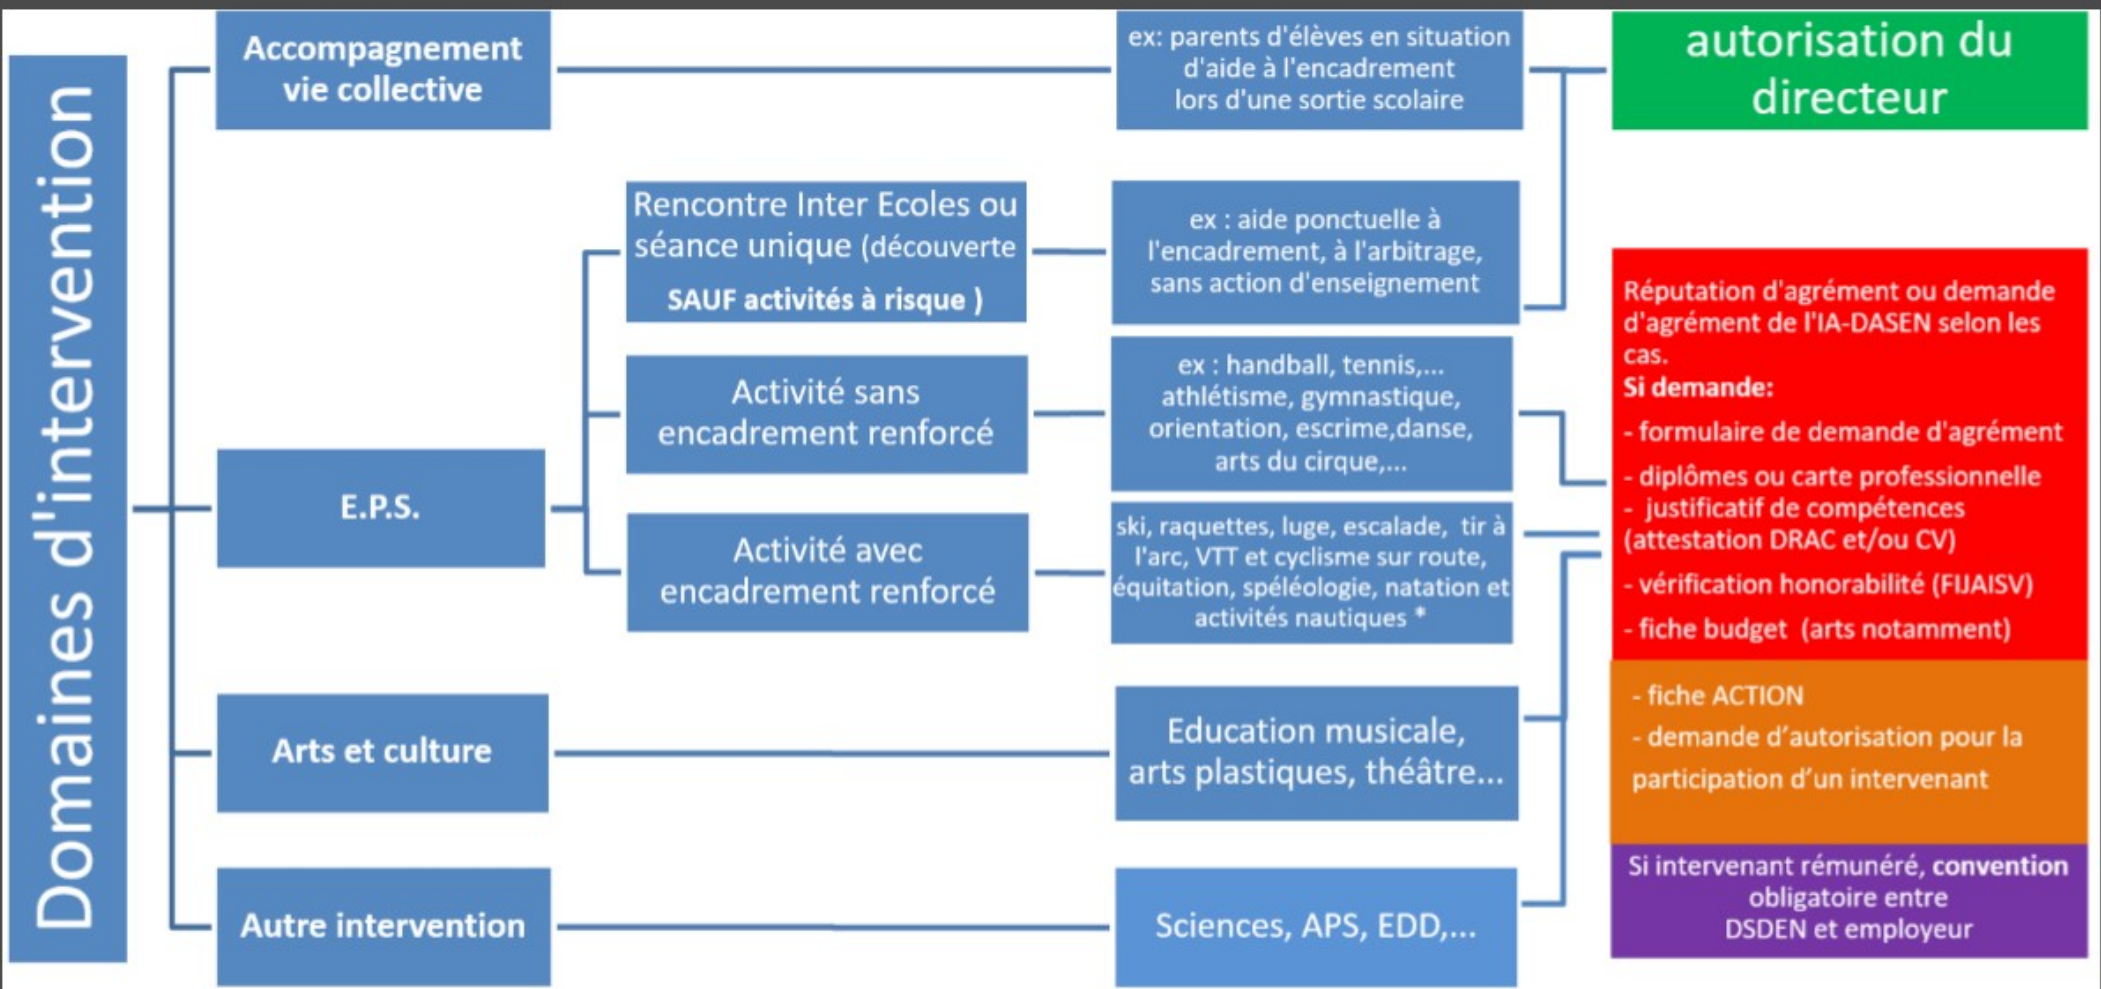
Domaines d'intervention

Accompagnement vie collective

ex: parents d'élèves en situation d'aide à l'encadrement lors d'une sortie scolaire

autorisation du directeur

E.P.S.

Rencontre Inter Ecoles ou séance unique (découverte SAUF activités à risque )

ex : aide ponctuelle à l'encadrement, à l'arbitrage, sans action d'enseignement

Activité sans encadrement renforcé

ex : handball, tennis,... athlétisme, gymnastique, orientation, escrime,danse, arts du cirque,...

Activité avec encadrement renforcé

ski, raquettes, luge, escalade, tir à l'arc, VTT et cyclisme sur route, équitation, spéléologie, natation et activités nautiques *

Réputation d'agrément ou demande d'agrément de l'IA-DASEN selon les cas.
Si demande:
- formulaire de demande d'agrément
- diplômes ou carte professionnelle
- justificatif de compétences (attestation DRAC et/ou CV)
- vérification honorabilité (FIJAISV)
- fiche budget (arts notamment)

- fiche ACTION
- demande d'autorisation pour la participation d'un intervenant

Arts et culture

Education musicale, arts plastiques, théâtre...

Autre intervention

Sciences, APS, EDD,...

Si intervenant rémunéré, convention obligatoire entre DSDEN et employeur